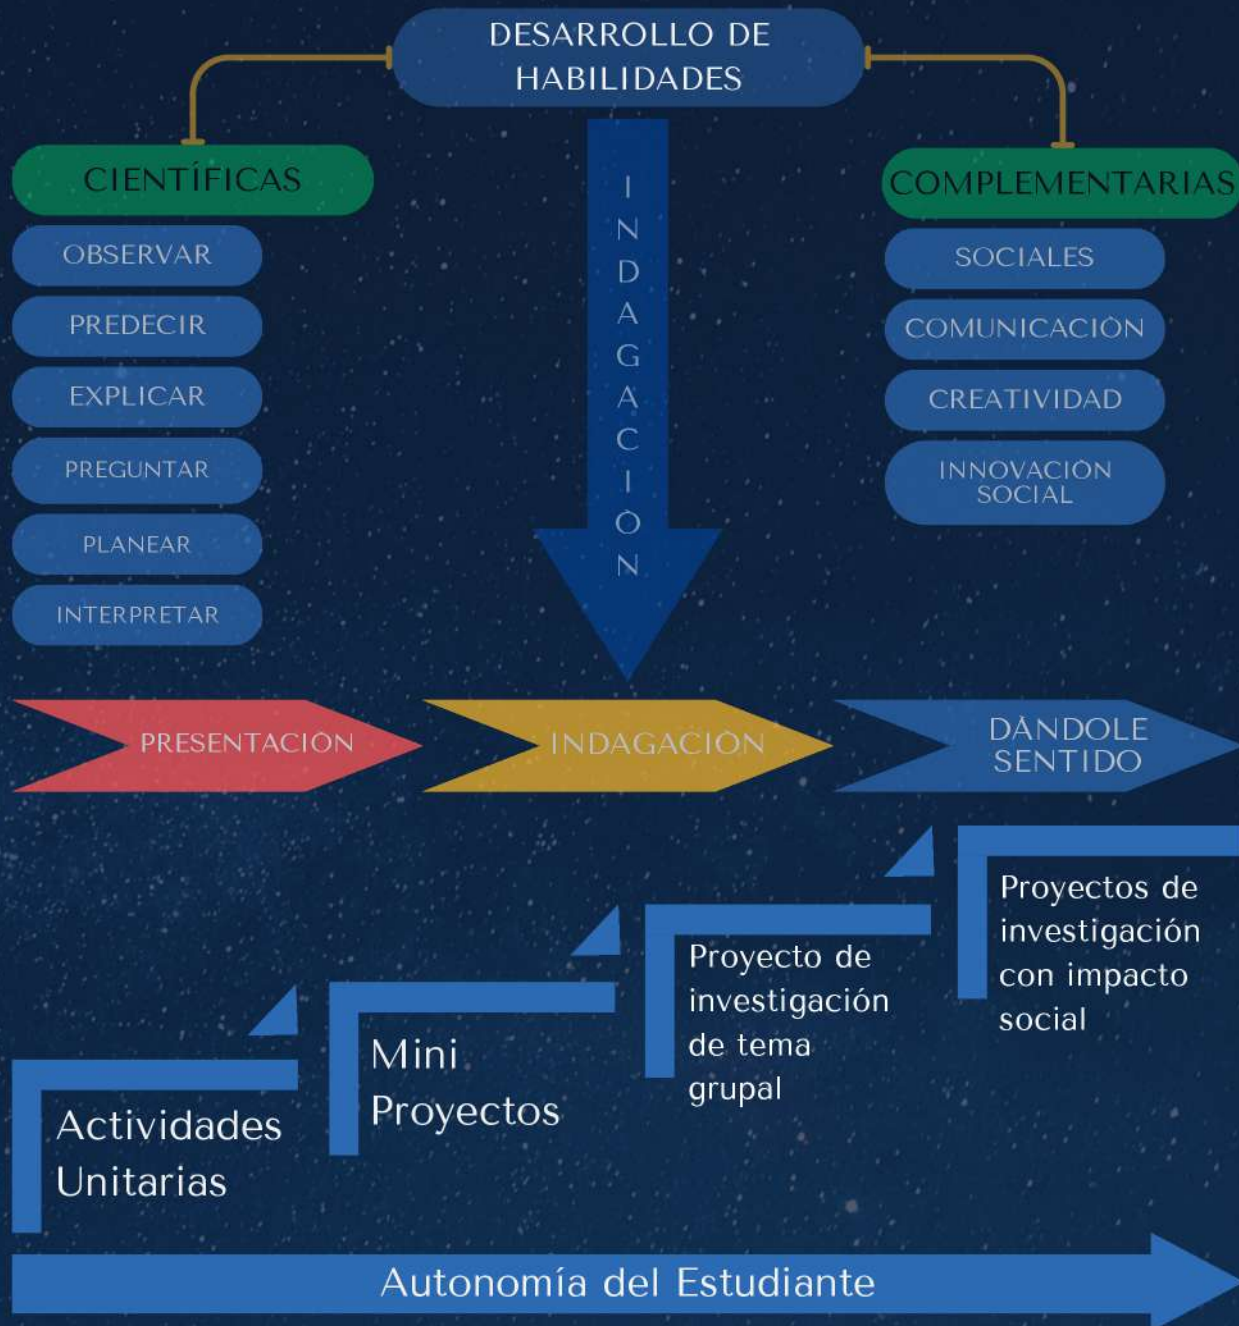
DESARROLLO DE HABILIDADES

CIENTÍFICAS

OBSERVAR

PREDECIR

EXPLICAR

PREGUNTAR

PLANEAR

INTERPRETAR

INDAGACIÓN

COMPLEMENTARIAS

SOCIALES

COMUNICACIÓN

CREATIVIDAD

INNOVACIÓN SOCIAL

PRESENTACIÓN

INDAGACIÓN

DÁNDOLE SENTIDO

Actividades Unitarias

Mini Proyectos

Proyecto de investigación de tema grupal

Proyectos de investigación con impacto social

Autonomía del Estudiante